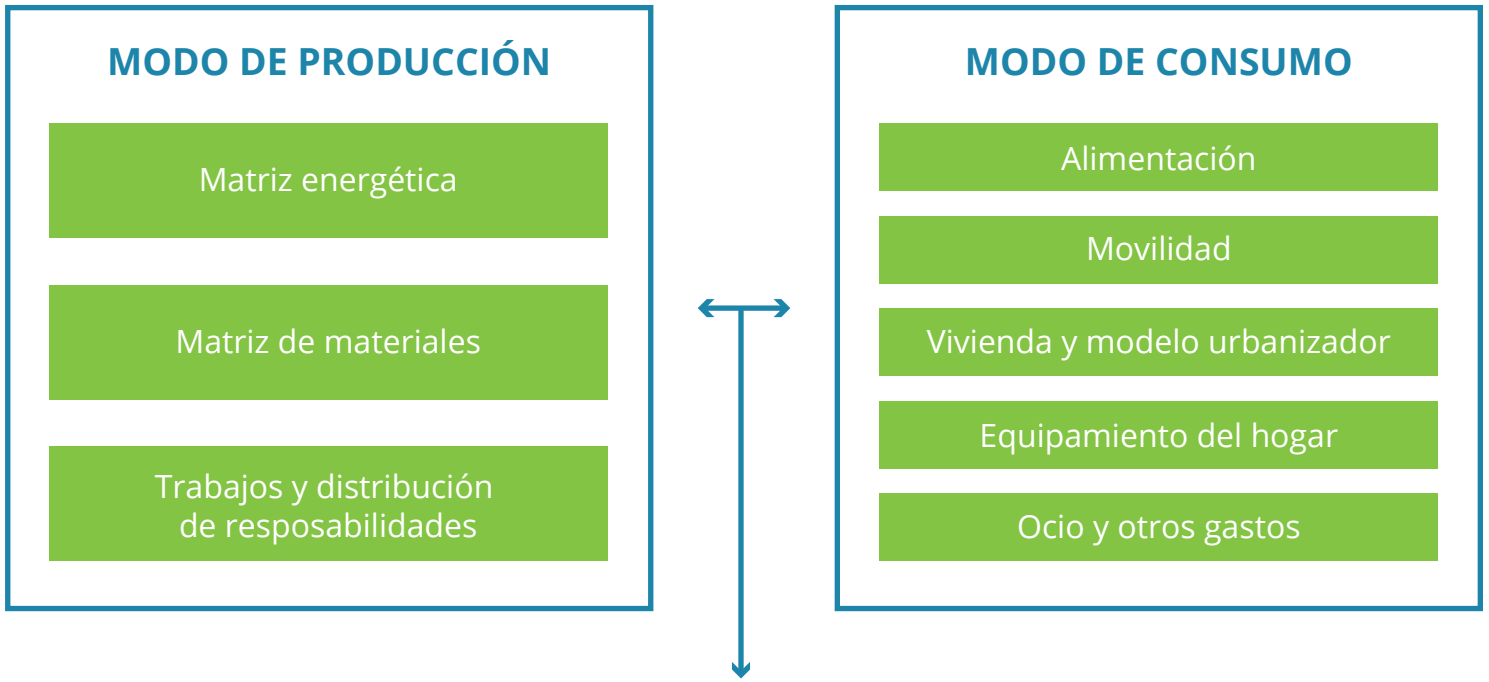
MODO DE PRODUCCIÓN

Matriz energética

Matriz de materiales

Trabajos y distribución de resposabilidades

MODO DE CONSUMO

Alimentación

Movilidad

Vivienda y modelo urbanizador

Equipamiento del hogar

Ocio y otros gastos